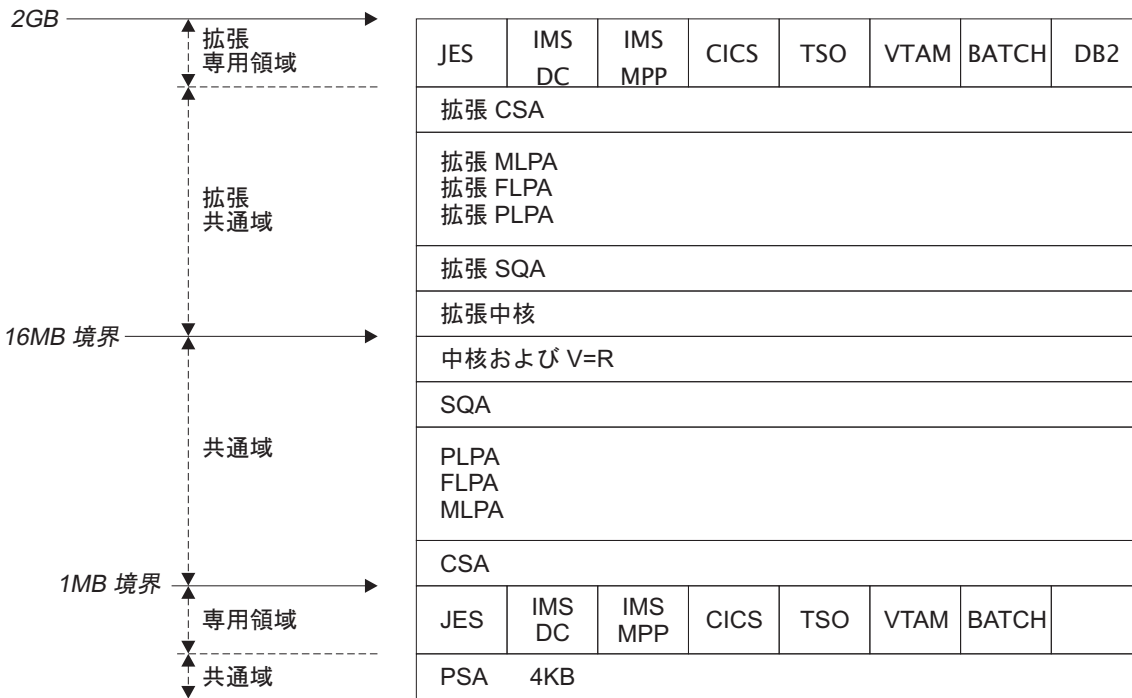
2GB

拡張
専用領域

| JES | IMS DC | IMS MPP | CICS | TSO | VTAM | BATCH | DB2 |
|---|---|---|---|---|---|---|---|

拡張 CSA

拡張
共通域

拡張 MLPA
拡張 FLPA
拡張 PLPA

拡張 SQA

拡張中核

16MB 境界

中核および V=R

SQA

共通域

PLPA
FLPA
MLPA

CSA

1MB 境界

専用領域

| JES | IMS DC | IMS MPP | CICS | TSO | VTAM | BATCH | |
|---|---|---|---|---|---|---|---|

共通域

PSA 4KB